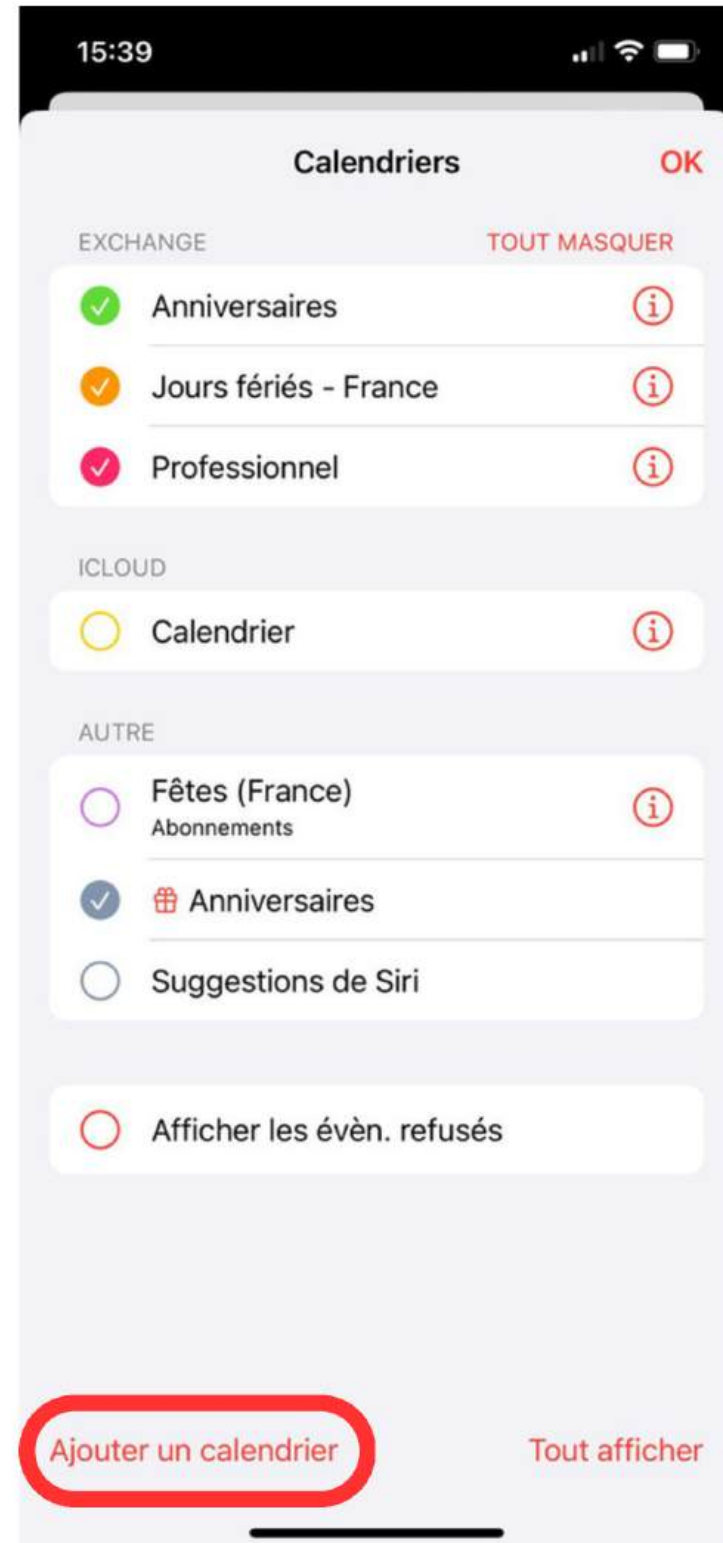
15:39

Calendriers

OK

EXCHANGE

TOUT MASQUER

Anniversaires

Jours fériés - France

Professionnel

ICLOUD

Calendrier

AUTRE

Fêtes (France)
Abonnements

Anniversaires

Suggestions de Siri

Afficher les évèn. refusés

Ajouter un calendrier

Tout afficher